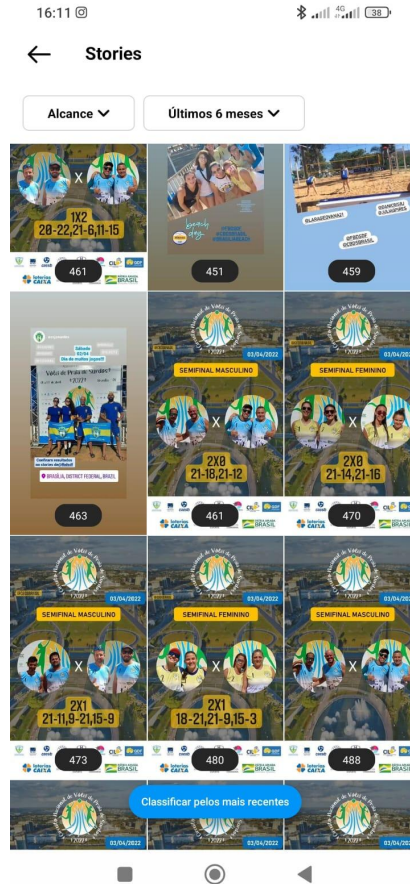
16:11

Stories

Alcance

Últimos 6 meses

1X2
20-22,21-6,11-15

461

451

459

463

03/04/2022
SEMIFINAL MASCULINO
2X0
21-18,21-12

461

03/04/2022
SEMIFINAL FEMININO
2X0
21-14,21-16

470

03/04/2022
SEMIFINAL MASCULINO
2X1
21-11,9-21,15-9

473

03/04/2022
SEMIFINAL FEMININO
2X1
18-21,21-9,15-3

480

03/04/2022
SEMIFINAL MASCULINO

488

03/04/2022

Classificar pelos mais recentes

03/04/2022